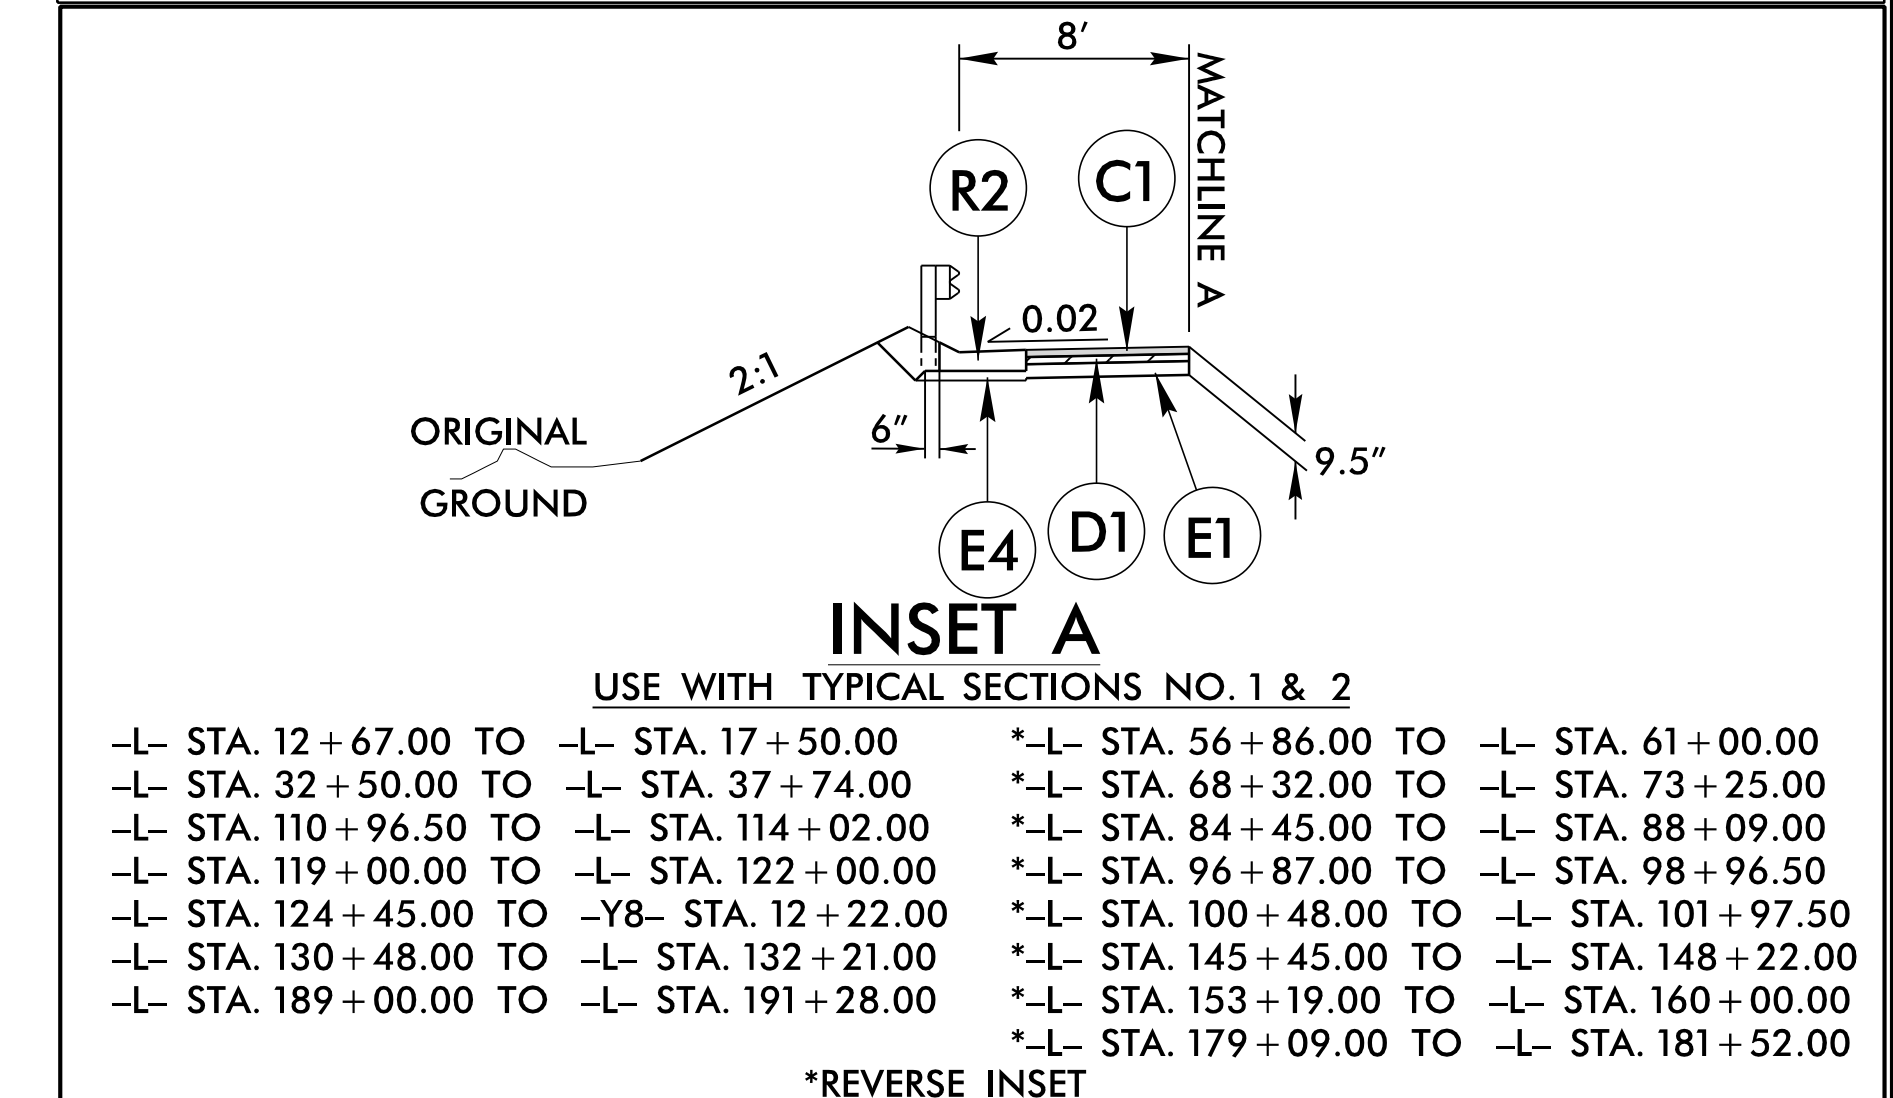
8′

MATCHLINE A

R2

C1

0.02

2:1

ORIGINAL GROUND

6″

9.5″

E4

D1

E1

INSET A

USE WITH TYPICAL SECTIONS NO. 1 & 2

–L– STA. $12+67.00$ TO –L– STA. $17+50.00$
–L– STA. $32+50.00$ TO –L– STA. $37+74.00$
–L– STA. $110+96.50$ TO –L– STA. $114+02.00$
–L– STA. $119+00.00$ TO –L– STA. $122+00.00$
–L– STA. $124+45.00$ TO –Y8– STA. $12+22.00$
–L– STA. $130+48.00$ TO –L– STA. $132+21.00$
–L– STA. $189+00.00$ TO –L– STA. $191+28.00$

*–L– STA. $56+86.00$ TO –L– STA. $61+00.00$
*–L– STA. $68+32.00$ TO –L– STA. $73+25.00$
*–L– STA. $84+45.00$ TO –L– STA. $88+09.00$
*–L– STA. $96+87.00$ TO –L– STA. $98+96.50$
*–L– STA. $100+48.00$ TO –L– STA. $101+97.50$
*–L– STA. $145+45.00$ TO –L– STA. $148+22.00$
*–L– STA. $153+19.00$ TO –L– STA. $160+00.00$
*–L– STA. $179+09.00$ TO –L– STA. $181+52.00$

*REVERSE INSET